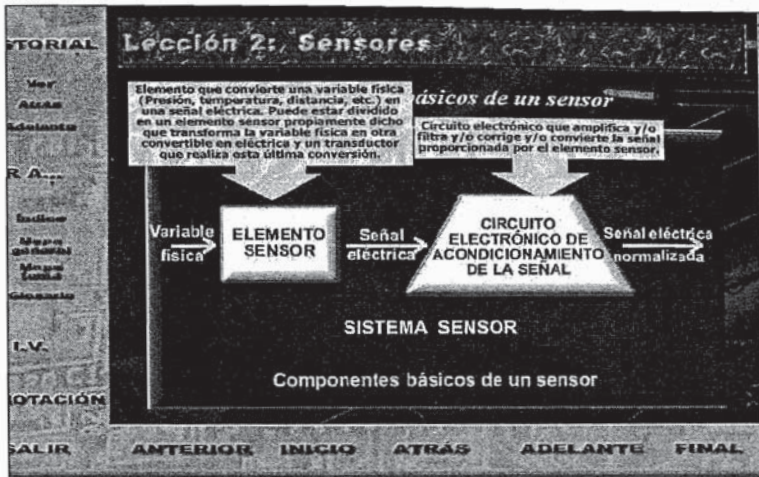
TORIAL
Ver
Atrás
Adelante
R A...
Índice
Mapa general
Mapa tabla
Glosario
I.V.
IOTACIÓN
SALIR

Lección 2: Sensores

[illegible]ásicos de un sensor

Elemento que convierte una variable física (Presión, temperatura, distancia, etc.) en una señal eléctrica. Puede estar dividido en un elemento sensor propiamente dicho que transforma la variable física en otra convertible en eléctrica y un transductor que realiza esta última conversión.

Circuito electrónico que amplifica y/o filtra y/o corrige y/o convierte la señal proporcionada por el elemento sensor.

Variable física

ELEMENTO SENSOR

Señal eléctrica

CIRCUITO ELECTRÓNICO DE ACONDICIONAMIENTO DE LA SEÑAL

Señal eléctrica normalizada

SISTEMA SENSOR

Componentes básicos de un sensor

ANTERIOR INICIO ATRÁS ADELANTE FINAL